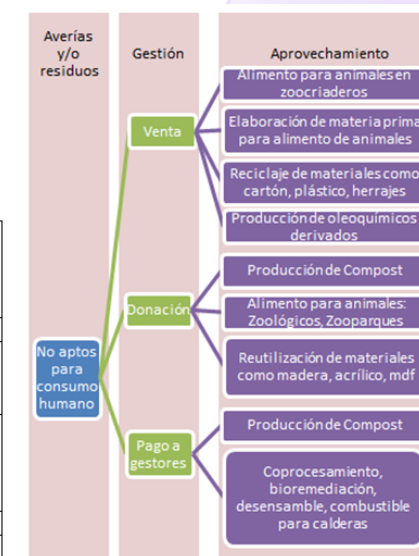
Averías y/o residuos

Gestión

Aprovechamiento

No aptos para consumo humano

Venta

Donación

Pago a gestores

Alimento para animales en zoocriaderos

Elaboración de materia prima para alimento de animales

Reciclaje de materiales como cartón, plástico, herrajes

Producción de oleoquímicos derivados

Producción de Compost

Alimento para animales: Zoológicos, Zooparques

Reutilización de materiales como madera, acrílico, mdf

Producción de Compost

Coprocesamiento, bioremediación, desensamble, combustible para calderas